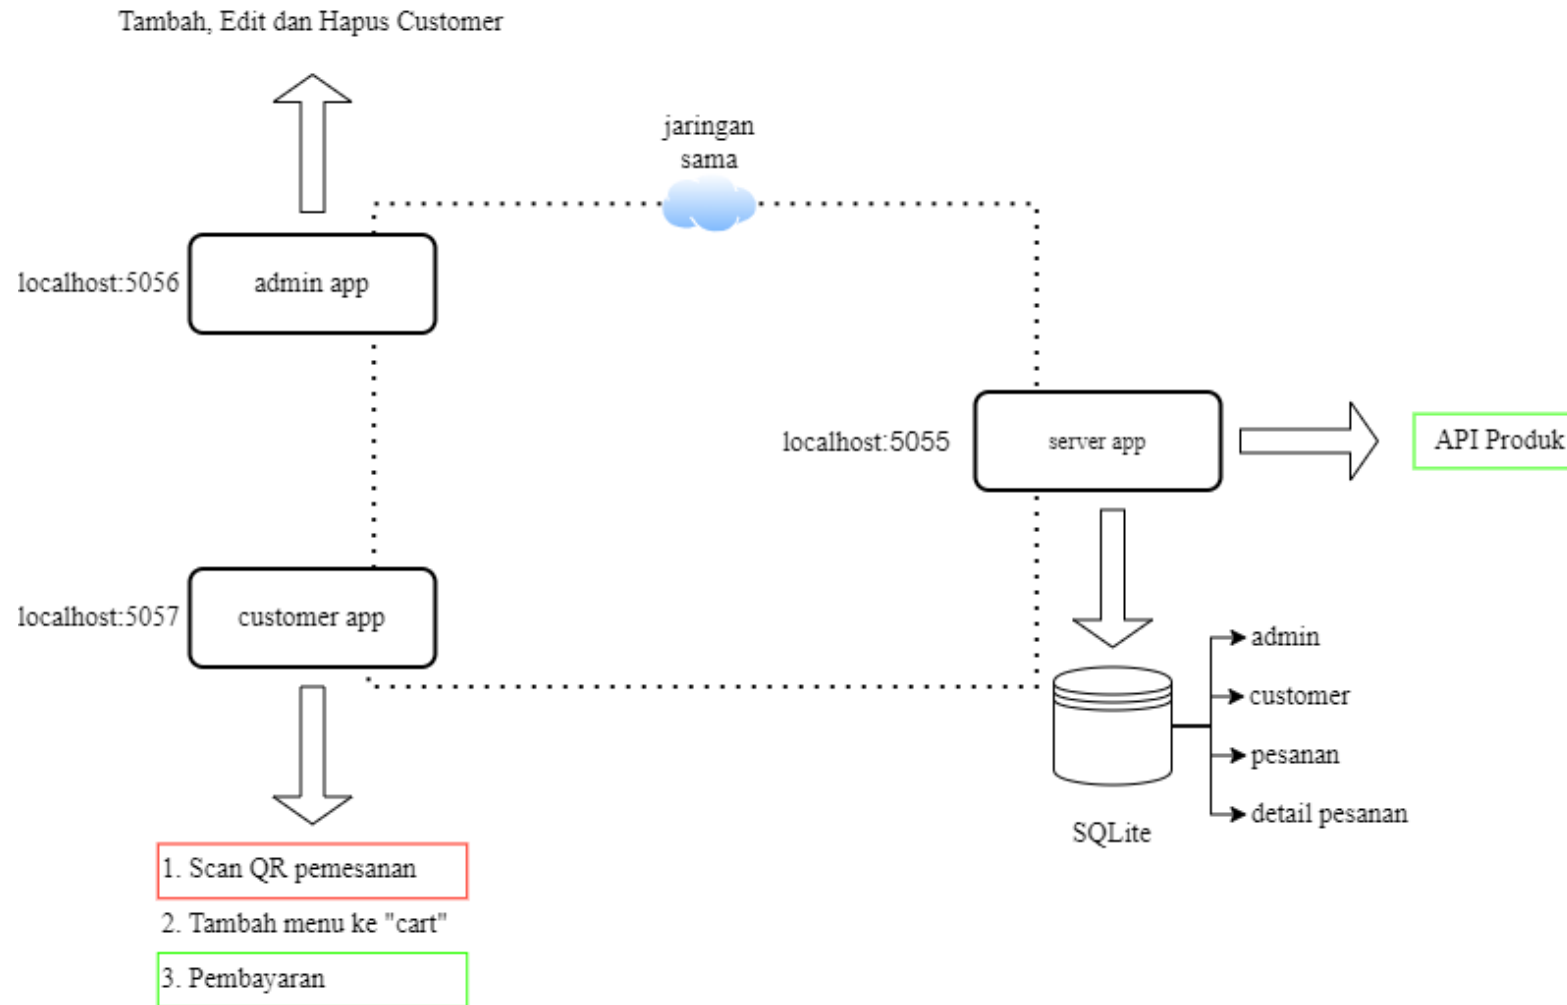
Tambah, Edit dan Hapus Customer

jaringan sama

localhost:5056

admin app

localhost:5055

server app

API Produk

localhost:5057

customer app

admin

customer

pesanan

detail pesanan

SQLite

1. Scan QR pemesanan

2. Tambah menu ke "cart"

3. Pembayaran